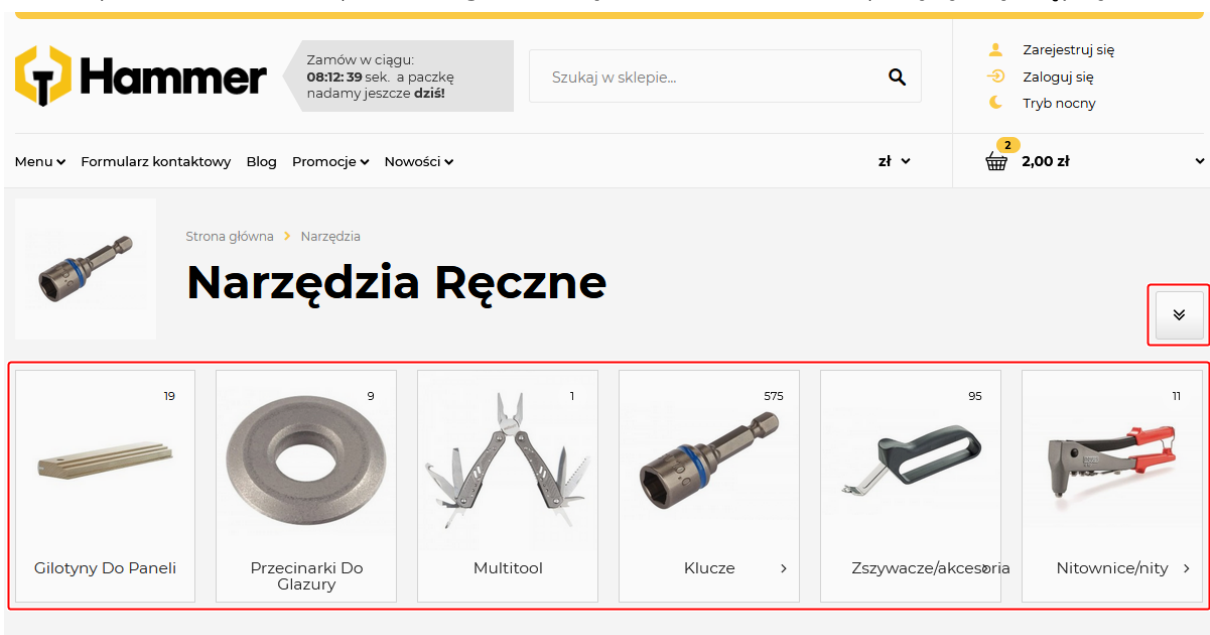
Hammer

Zamów w ciągu: **08:12:39** sek. a paczkę nadamy jeszcze **dziś!**

Szukaj w sklepie...

Zarejestruj się
Zaloguj się
Tryb nocny

Menu Formularz kontaktowy Blog Promocje Nowości

zł

2
2,00 zł

Strona główna > Narzędzia

Narzędzia Ręczne

19
Gilotyny Do Paneli

9
Przecinarki Do Glazury

1
Multitool

575
Klucze

95
Zszywacze/akcesoria

11
Nitownice/nity